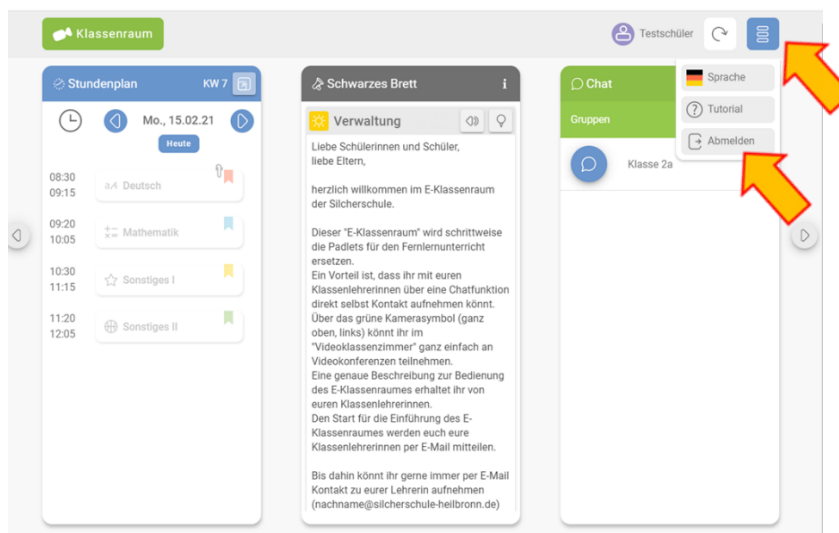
Klassenraum

Testschüler

Sprache
Tutorial
Abmelden

Stundenplan KW 7

Mo., 15.02.21
Heute

08:30
09:15
Deutsch

09:20
10:05
Mathematik

10:30
11:15
Sonstiges I

11:20
12:05
Sonstiges II

Schwarzes Brett

Verwaltung

Liebe Schülerinnen und Schüler,
liebe Eltern,

herzlich willkommen im E-Klassenraum der Silcherschule.

Dieser "E-Klassenraum" wird schrittweise die Padlets für den Fernlernunterricht ersetzen.
Ein Vorteil ist, dass ihr mit euren Klassenlehrerinnen über eine Chatfunktion direkt selbst Kontakt aufnehmen könnt.
Über das grüne Kamerasymbol (ganz oben, links) könnt ihr im "Videoklassenzimmer" ganz einfach an Videokonferenzen teilnehmen.
Eine genaue Beschreibung zur Bedienung des E-Klassenraumes erhaltet ihr von euren Klassenlehrerinnen.
Den Start für die Einführung des E-Klassenraumes werden euch eure Klassenlehrerinnen per E-Mail mitteilen.

Bis dahin könnt ihr gerne immer per E-Mail Kontakt zu eurer Lehrerin aufnehmen (nachname@silcherschule-heilbronn.de)

Chat

Gruppen

Klasse 2a